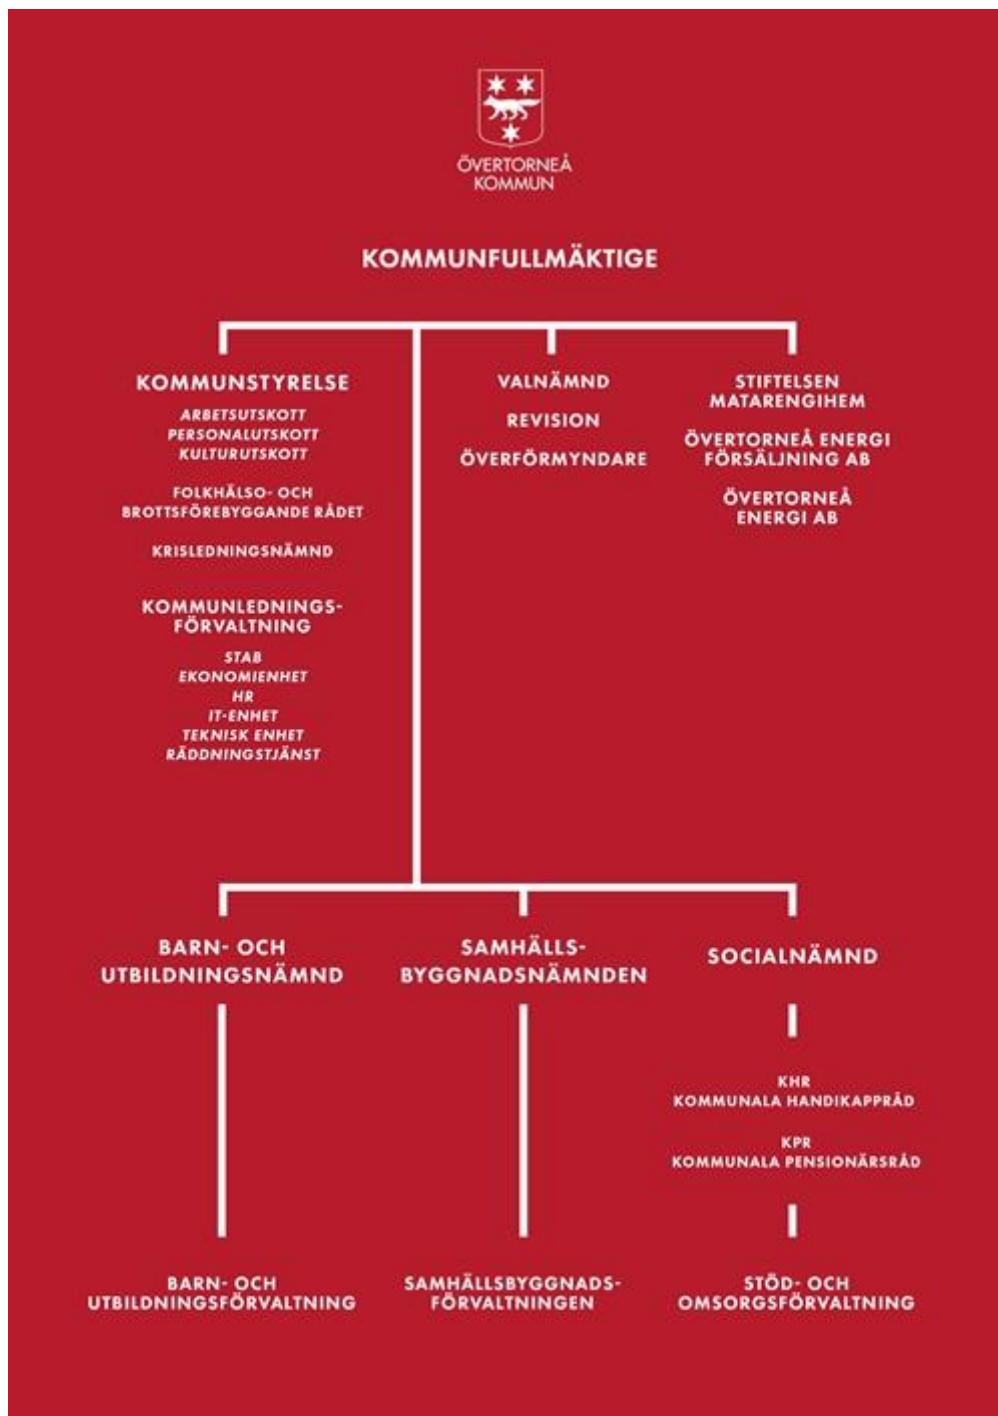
ÖVERTORNEÅ KOMMUN

KOMMUNFULLMÄKTIGE

KOMMUNSTYRELSE
ARBETSUTSKOTT
PERSONALUTSKOTT
KULTURUTSKOTT

FOLKHÄLSO- OCH BROTTSFÖREBYGGANDE RÅDET

KRISLEDNINGSNÄMND

KOMMUNLEDNINGSFÖRVALTNING
STAB
EKONOMIENHET
HR
IT-ENHET
TEKNISK ENHET
RÄDDNINGSTJÄNST

VALNÄMND
REVISION
ÖVERFÖRMYNDARE

STIFTELSEN MATARENGIHEM

ÖVERTORNEÅ ENERGI FÖRSÄLJNING AB

ÖVERTORNEÅ ENERGI AB

BARN- OCH UTBILDNINGSNÄMND

SAMHÄLLSBYGGNADSNÄMNDEN

SOCIALNÄMND

KHR
KOMMUNALA HANDIKAPPRÅD

KPR
KOMMUNALA PENSIONÄRSRÅD

BARN- OCH UTBILDNINGSFÖRVALTNING

SAMHÄLLSBYGGNADSFÖRVALTNINGEN

STÖD- OCH OMSORGSFÖRVALTNING